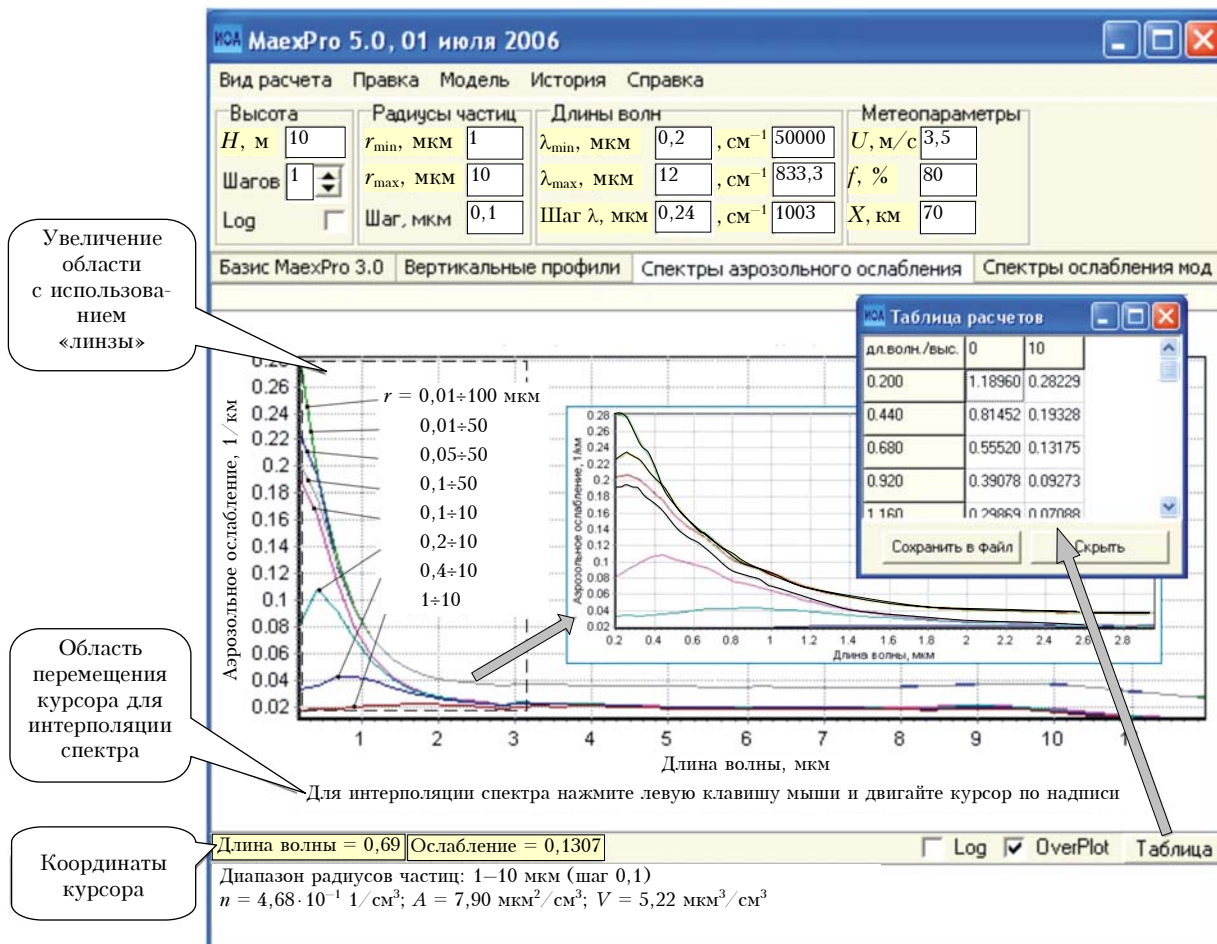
ИОА MaexPro 5.0, 01 июля 2006

Вид расчета Правка Модель История Справка

Высота
$H$, м 10
Шагов 1
Log

Радиусы частиц
$r_{min}$, мкм 1
$r_{max}$, мкм 10
Шаг, мкм 0,1

Длины волн
$\lambda_{min}$, мкм 0,2 , см$^{-1}$ 50000
$\lambda_{max}$, мкм 12 , см$^{-1}$ 833,3
Шаг $\lambda$, мкм 0,24 , см$^{-1}$ 1003

Метеопараметры
$U$, м/с 3,5
$f$, % 80
$X$, км 70

Базис MaexPro 3.0 | Вертикальные профили | Спектры аэрозольного ослабления | Спектры ослабления мод

Увеличение области с использованием «линзы»

ИОА Таблица расчетов

| дл.волн./выс. | 0 | 10 |
|---|---|---|
| 0.200 | 1.18960 | 0.28229 |
| 0.440 | 0.81452 | 0.19328 |
| 0.680 | 0.55520 | 0.13175 |
| 0.920 | 0.39078 | 0.09273 |
| 1.160 | 0.29869 | 0.07088 |

Сохранить в файл | Скрыть

0.26 0.24 0.22 0.2 0.18 0.16 0.14 0.12 0.1 0.08 0.06 0.04 0.02

Аэрозольное ослабление, 1/км

$r$ = 0,01÷100 мкм
0,01÷50
0,05÷50
0,1÷50
0,1÷10
0,2÷10
0,4÷10
1÷10

0.28 0.26 0.24 0.22 0.2 0.18 0.16 0.14 0.12 0.1 0.08 0.06 0.04 0.02
Аэрозольное ослабление, 1/км
0.2 0.4 0.6 0.8 1 1.2 1.4 1.6 1.8 2 2.2 2.4 2.6 2.8
Длина волны, мкм

Область перемещения курсора для интерполяции спектра

1 2 3 4 5 6 7 8 9 10 1
Длина волны, мкм

Для интерполяции спектра нажмите левую клавишу мыши и двигайте курсор по надписи

Координаты курсора

Длина волны = 0,69 | Ослабление = 0,1307 | Log | OverPlot | Таблица

Диапазон радиусов частиц: 1—10 мкм (шаг 0,1)
$n = 4,68 \cdot 10^{-1}$ 1/см$^3$; $A$ = 7,90 мкм$^2$/см$^3$; $V$ = 5,22 мкм$^3$/см$^3$